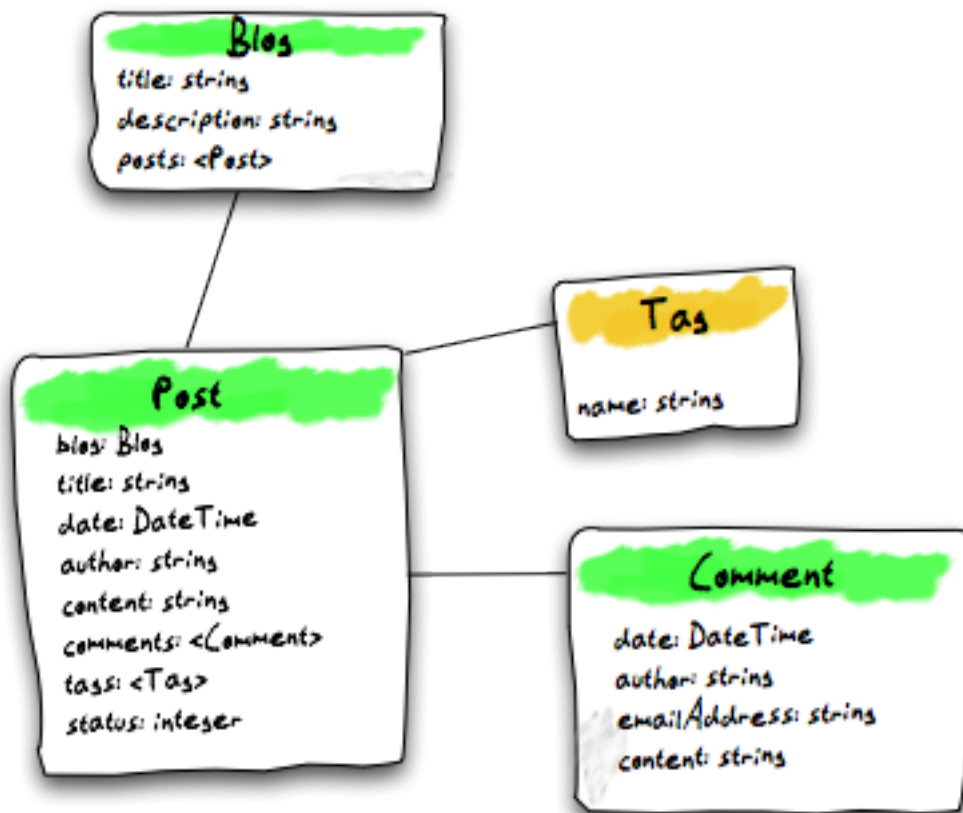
Blog
title: string
description: string
posts: <Post>

Tag
name: string

Post
blog: Blog
title: string
date: DateTime
author: string
content: string
comments: <Comment>
tags: <Tag>
status: integer

Comment
date: DateTime
author: string
emailAddress: string
content: string